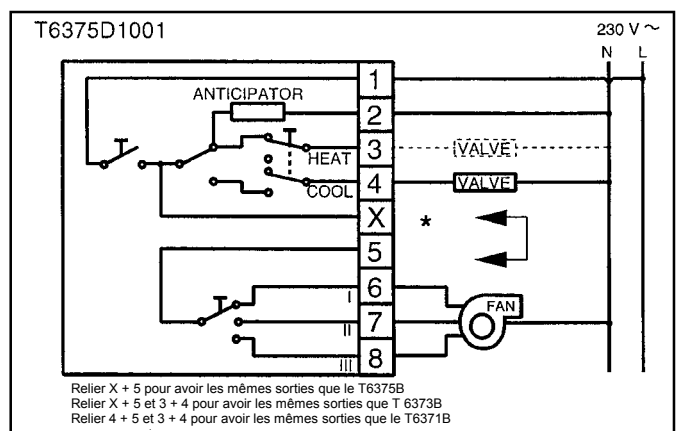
T6375D1001

230 V ~

N L

ANTICIPATOR

1

2

3

4

X

5

6

7

8

HEAT

COOL

VALVE

VALVE

*

FAN

I

II

III

Relier X + 5 pour avoir les mêmes sorties que le T6375B
Relier X + 5 et 3 + 4 pour avoir les mêmes sorties que T 6373B
Relier 4 + 5 et 3 + 4 pour avoir les mêmes sorties que le T6371B